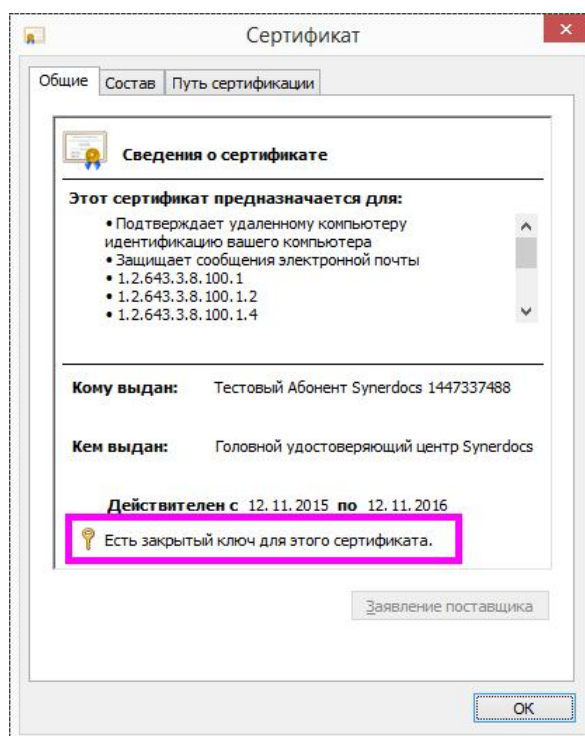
Сертификат

Общие | Состав | Путь сертификации

Сведения о сертификате

Этот сертификат предназначается для:

• Подтверждает удаленному компьютеру идентификацию вашего компьютера
• Защищает сообщения электронной почты
• 1.2.643.3.8.100.1
• 1.2.643.3.8.100.1.2
• 1.2.643.3.8.100.1.4

Кому выдан: Тестовый Абонент Synerdocs 1447337488

Кем выдан: Головной удостоверяющий центр Synerdocs

Действителен с 12.11.2015 по 12.11.2016

Есть закрытый ключ для этого сертификата.

Заявление поставщика

OK